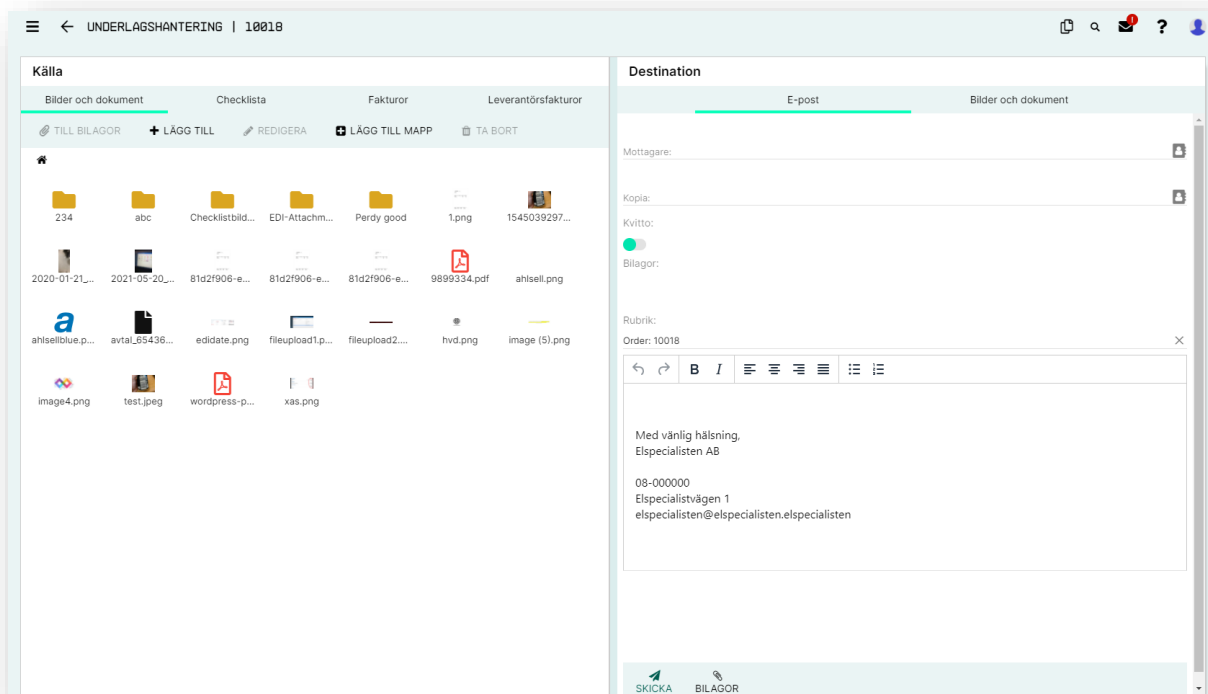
UNDERLAGSHANTERING | 10018

Källa

Bilder och dokument | Checklista | Fakturor | Leverantörsfakturor

TILL BILAGOR | LÄGG TILL | REDIGERA | LÄGG TILL MAPP | TA BORT

234
abc
Checklistbild...
EDI-Attachm...
Perdy good
1.png
1545039297...
2020-01-21_...
2021-05-20_...
81d2f906-e...
81d2f906-e...
81d2f906-e...
9899334.pdf
ahlsell.png
ahlsellblue.p...
avtal_65436...
edidate.png
fileupload1.p...
fileupload2....
hvd.png
image (5).png
image4.png
test.jpeg
wordpress-p...
xas.png

Destination

E-post | Bilder och dokument

Mottagare:

Kopia:

Kvitto:

Bilagor:

Rubrik:
Order: 10018

B I

Med vänlig hälsning,
Elspecialisten AB

08-000000
Elspecialistvägen 1
elspecialisten@elspecialisten.elspecialisten

SKICKA
BILAGOR